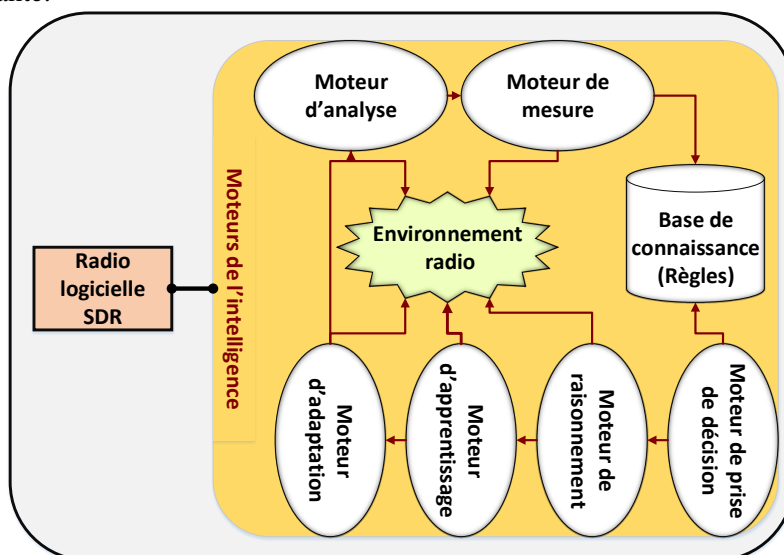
Moteur d'analyse

Moteur de mesure

Moteurs de l'intelligence

Environnement radio

Base de connaissance (Règles)

Radio logicielle SDR

Moteur d'adaptation

Moteur d'apprentissage

Moteur de raisonnement

Moteur de prise de décision